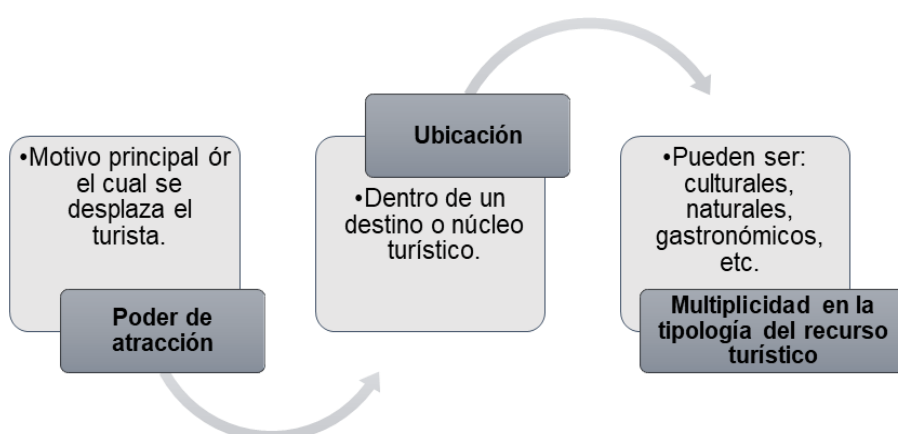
•Motivo principal ór el cual se desplaza el turista.

Poder de atracción

Ubicación

•Dentro de un destino o núcleo turístico.

•Pueden ser: culturales, naturales, gastronómicos, etc.

Multiplicidad en la tipología del recurso turístico